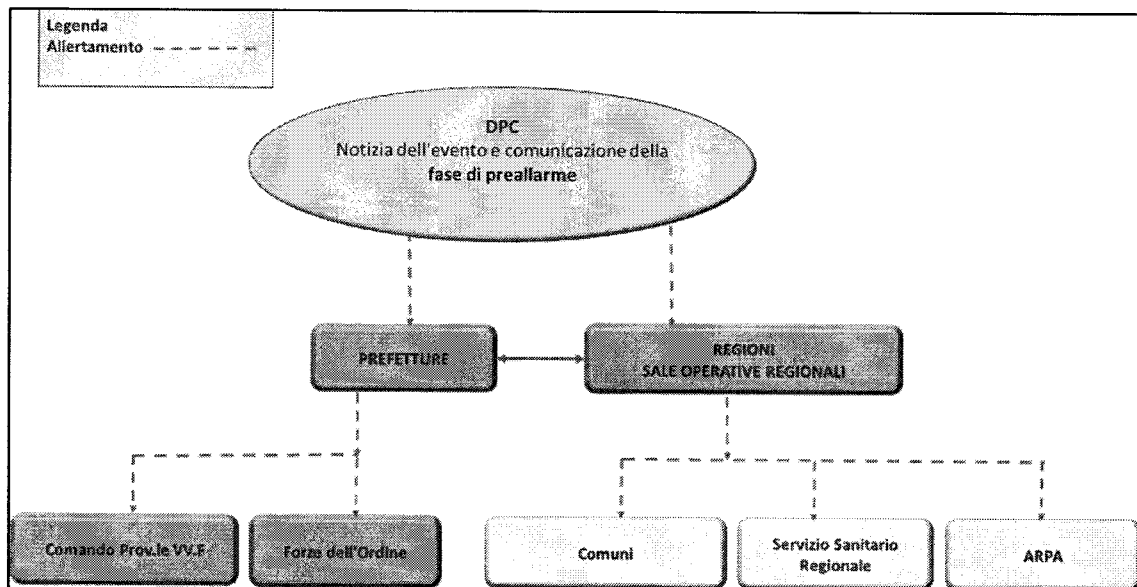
Legenda
Allertamento

DPC
Notizia dell'evento e comunicazione della
fase di preallarme

PREFETTURE

REGIONI
SALE OPERATIVE REGIONALI

Comando Prov.le VV.F

Forze dell'Ordine

Comuni

Servizio Sanitario Regionale

ARPA